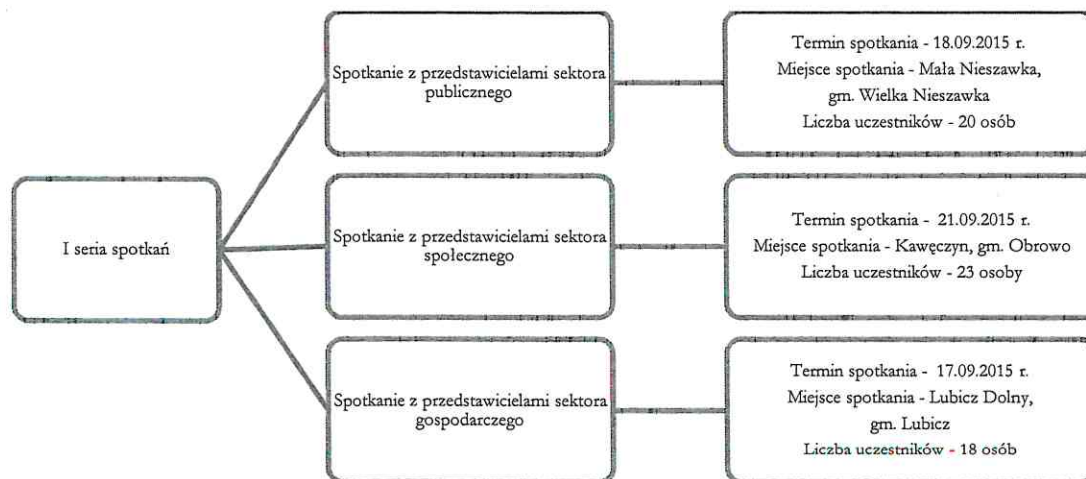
I seria spotkań

Spotkanie z przedstawicielami sektora publicznego

Termin spotkania - 18.09.2015 r.
Miejsce spotkania - Mała Nieszawka, gm. Wielka Nieszawka
Liczba uczestników - 20 osób

Spotkanie z przedstawicielami sektora społecznego

Termin spotkania - 21.09.2015 r.
Miejsce spotkania - Kawęczyn, gm. Obrowo
Liczba uczestników - 23 osoby

Spotkanie z przedstawicielami sektora gospodarczego

Termin spotkania - 17.09.2015 r.
Miejsce spotkania - Lubicz Dolny, gm. Lubicz
Liczba uczestników - 18 osób